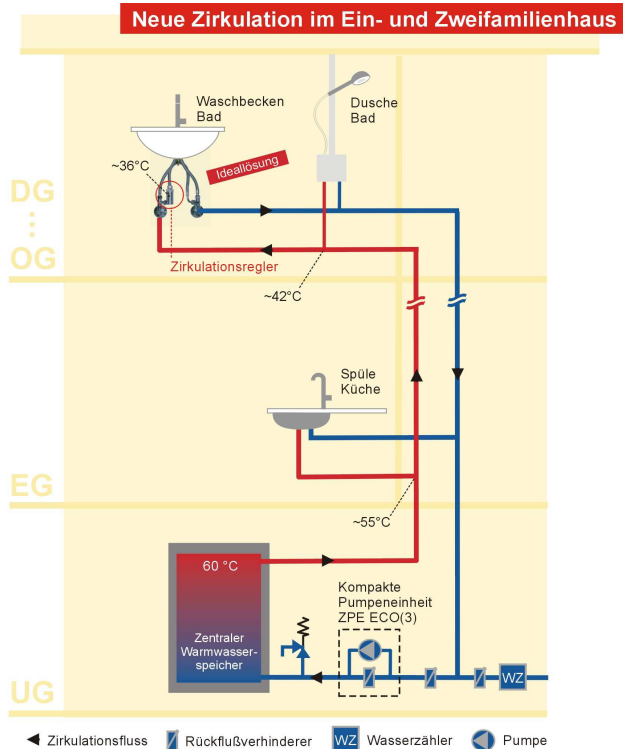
Neue Zirkulation im Ein- und Zweifamilienhaus

Waschbecken Bad

Dusche Bad

~36°C

Ideallösung

DG
⋮
OG

Zirkulationsregler

~42°C

Spüle Küche

EG

~55°C

60 °C

Zentraler Warmwasserspeicher

Kompakte Pumpeneinheit ZPE ECO(3)

WZ

UG

Zirkulationsfluss

Rückflußverhinderer

WZ Wasserzähler

Pumpe